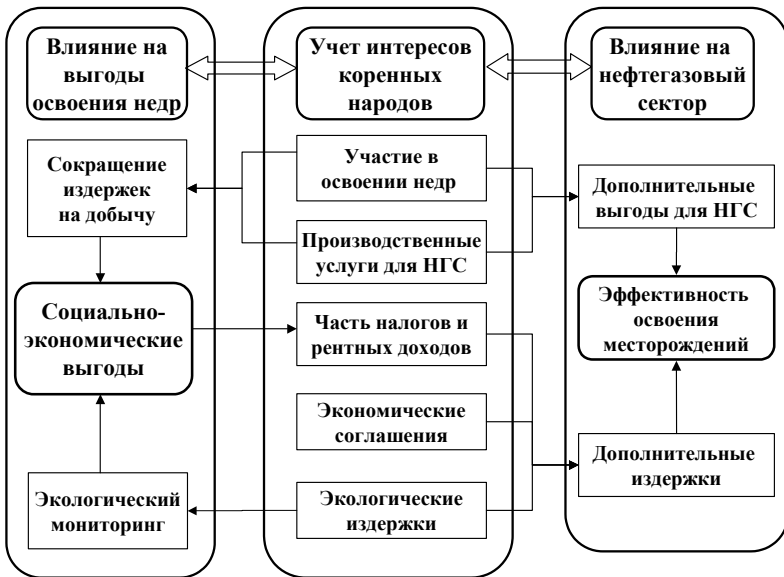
Влияние на выгоды освоения недр

Учет интересов коренных народов

Влияние на нефтегазовый сектор

Сокращение издержек на добычу

Участие в освоении недр

Производственные услуги для НГС

Дополнительные выгоды для НГС

Социально-экономические выгоды

Часть налогов и рентных доходов

Эффективность освоения месторождений

Экономические соглашения

Дополнительные издержки

Экологический мониторинг

Экологические издержки